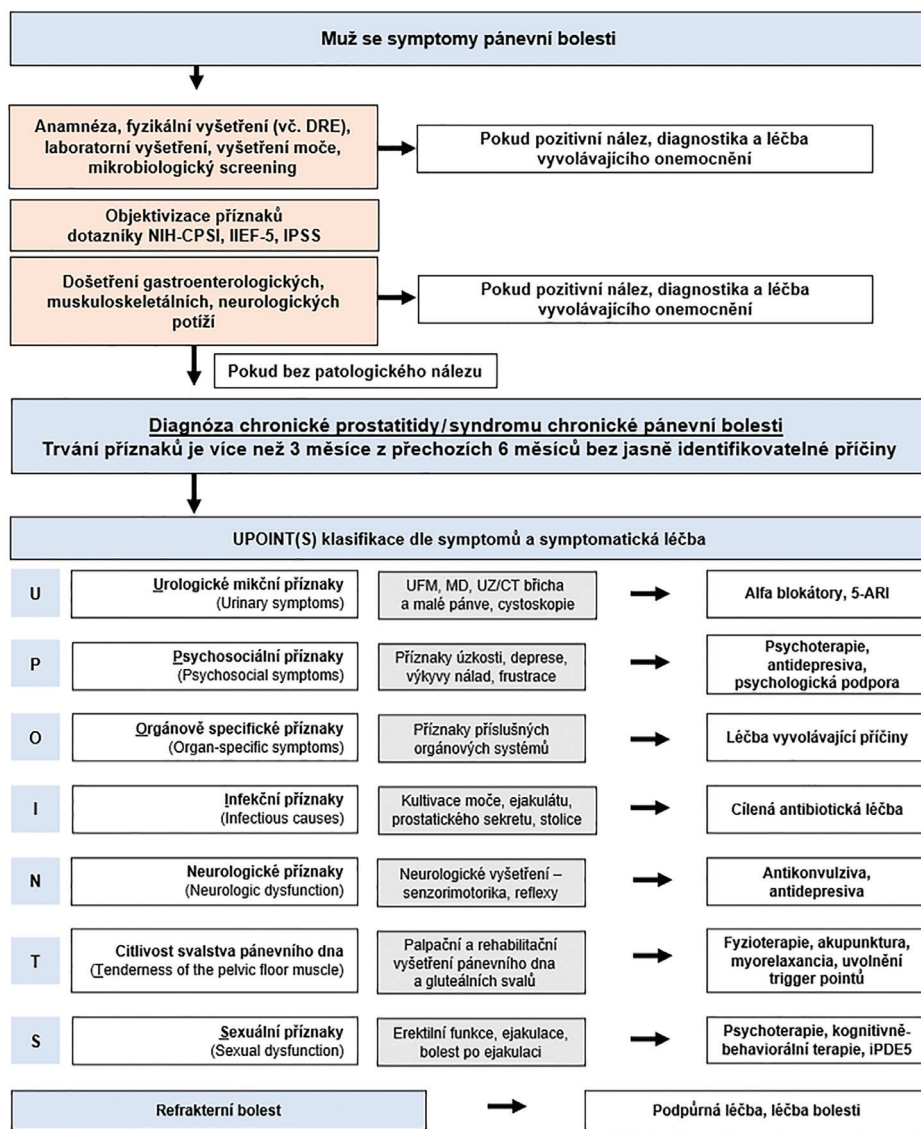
Muž se symptomy pánevní bolesti

Anamnéza, fyzikální vyšetření (vč. DRE), laboratorní vyšetření, vyšetření moče, mikrobiologický screening

Pokud pozitivní nález, diagnostika a léčba vyvolávajícího onemocnění

Objektivizace příznaků dotazníky NIH-CPSI, IIEF-5, IPSS

Došetření gastroenterologických, muskuloskeletálních, neurologických potíží

Pokud pozitivní nález, diagnostika a léčba vyvolávajícího onemocnění

Pokud bez patologického nálezu

Diagnóza chronické prostatitidy/syndromu chronické pánevní bolesti
Trvání příznaků je více než 3 měsíce z přechozích 6 měsíců bez jasně identifikovatelné příčiny

UPOINT(S) klasifikace dle symptomů a symptomatická léčba

| | | | |
|---|---|---|---|
| U | Urologické mikční příznaky (Urinary symptoms) | UFM, MD, UZ/CT břicha a malé pánve, cystoskopie | Alfa blokátory, 5-ARI |
| P | Psychosociální příznaky (Psychosocial symptoms) | Příznaky úzkosti, deprese, výkyvy nálad, frustrace | Psychoterapie, antidepresiva, psychologická podpora |
| O | Orgánově specifické příznaky (Organ-specific symptoms) | Příznaky příslušných orgánových systémů | Léčba vyvolávající příčiny |
| I | Infekční příznaky (Infectious causes) | Kultivace moče, ejakulátu, prostatického sekretu, stolice | Cílená antibiotická léčba |
| N | Neurologické příznaky (Neurologic dysfunction) | Neurologické vyšetření – senzorimotorika, reflexy | Antikonvulziva, antidepresiva |
| T | Citlivost svalstva pánevního dna (Tenderness of the pelvic floor muscle) | Palpační a rehabilitační vyšetření pánevního dna a gluteálních svalů | Fyzioterapie, akupunktura, myorelaxancia, uvolnění trigger pointů |
| S | Sexuální příznaky (Sexual dysfunction) | Erektilní funkce, ejakulace, bolest po ejakulaci | Psychoterapie, kognitivně-behaviorální terapie, iPDE5 |

Refrakterní bolest

Podpůrná léčba, léčba bolesti